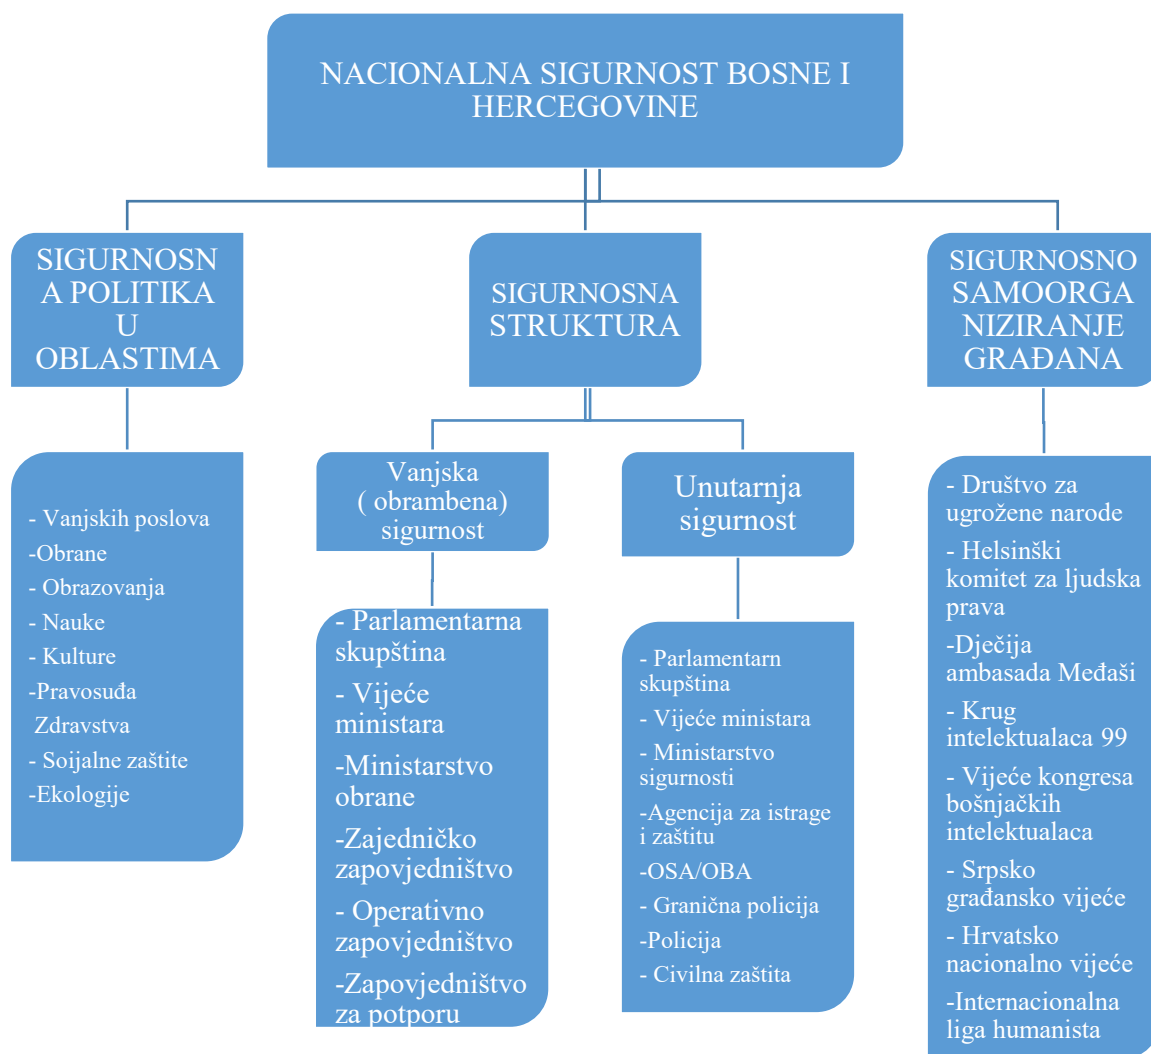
NACIONALNA SIGURNOST BOSNE I HERCEGOVINE

SIGURNOSNA POLITIKA U OBLASTIMA

- Vanjskih poslova
-Obrane
- Obrazovanja
- Nauke
- Kulture
-Pravosuđa
Zdravstva
- Soijalne zaštite
-Ekologije

SIGURNOSNA STRUKTURA

Vanjska ( obrambena) sigurnost

- Parlamentarna skupština
- Vijeće ministara
-Ministarstvo obrane
-Zajedničko zapovjedništvo
- Operativno zapovjedništvo
-Zapovjedništvo za potporu

Unutarnja sigurnost

- Parlamentarn skupština
- Vijeće ministara
- Ministarstvo sigurnosti
-Agencija za istrage i zaštitu
-OSA/OBA
- Granična policija
-Policija
- Civilna zaštita

SIGURNOSNO SAMOORGANIZIRANJE GRAĐANA

- Društvo za ugrožene narode
- Helsinški komitet za ljudska prava
-Dječija ambasada Međaši
- Krug intelektualaca 99
- Vijeće kongresa bošnjačkih intelektualaca
- Srpsko građansko vijeće
- Hrvatsko nacionalno vijeće
-Internacionalna liga humanista